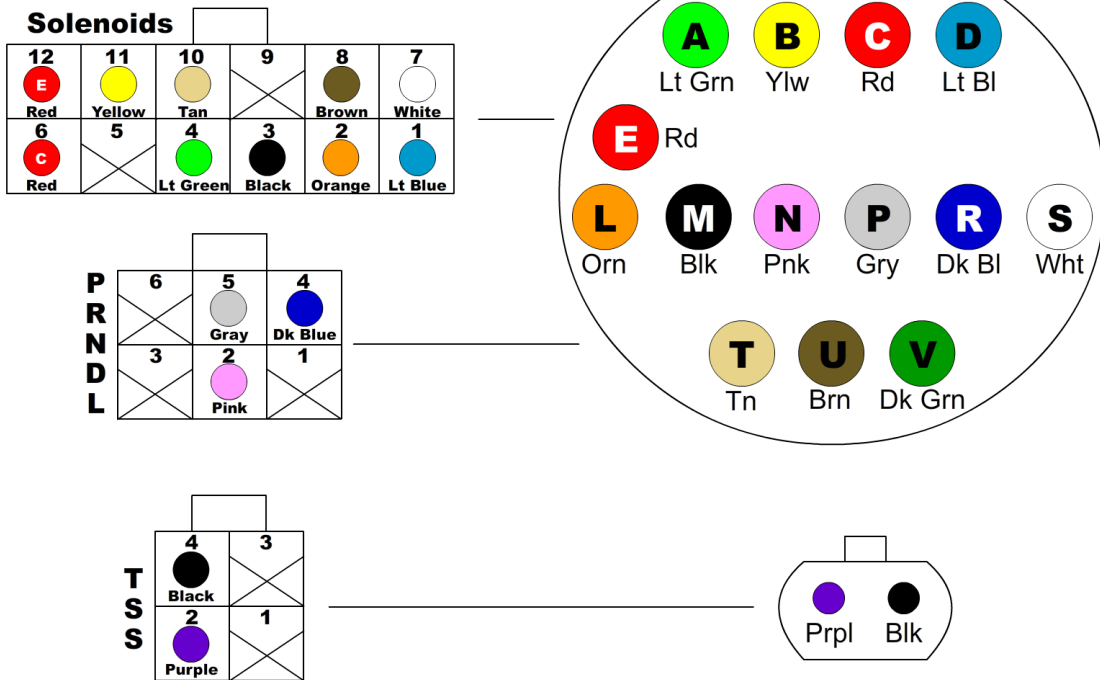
Solenoids

| 12 E Red | 11 Yellow | 10 Tan | 9 | 8 Brown | 7 White |
|---|---|---|---|---|---|
| 6 C Red | 5 | 4 Lt Green | 3 Black | 2 Orange | 1 Lt Blue |

A Lt Grn
B Ylw
C Rd
D Lt Bl
E Rd
L Orn
M Blk
N Pnk
P Gry
R Dk Bl
S Wht
T Tn
U Brn
V Dk Grn

P R N D L

| 6 | 5 Gray | 4 Dk Blue |
|---|---|---|
| 3 | 2 Pink | 1 |

T S S

| 4 Black | 3 |
|---|---|
| 2 Purple | 1 |

Prpl Blk